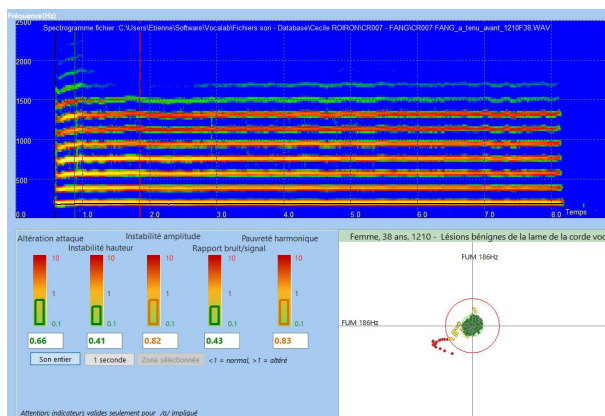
Fréquence(Hz)
Spectrogramme fichier : C:\Users\Etienne\Software\Vocalab\Fichiers son - Database\Cecile ROIRON\CR007 - FANG\CR007 FANG_a_tenu_avant_1210F38.WAV
2500
2000
1500
1000
500
0.0
1.0
2.0
3.0
4.0
5.0
6.0
7.0
8.0
Temps

Altération attaque
Instabilité hauteur
Instabilité amplitude
Rapport bruit/signal
Pauvreté harmonique
10
1
0.1
10
1
0.1
10
1
0.1
10
1
0.1
10
1
0.1
0.66
0.41
0.82
0.43
0.83
Son entier
1 seconde
Zone sélectionnée
<1 = normal, >1 = altéré

Attention: indicateurs valides seulement pour /a/ impliqué

Femme, 38 ans, 1210 - Lésions bénignes de la lame de la corde voc
FUM 186Hz
FUM 186Hz